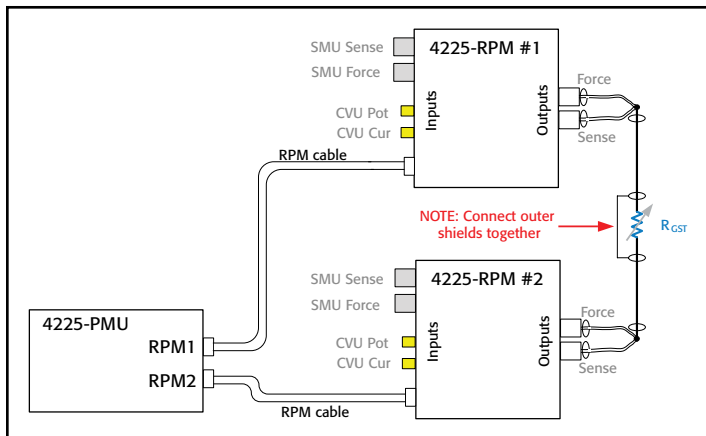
SMU Sense
SMU Force
4225-RPM #1
Inputs
Outputs
Force
Sense
CVU Pot
CVU Cur
RPM cable
NOTE: Connect outer shields together
$R_{GST}$
SMU Sense
SMU Force
4225-RPM #2
Inputs
Outputs
Force
Sense
CVU Pot
CVU Cur
4225-PMU
RPM1
RPM2
RPM cable